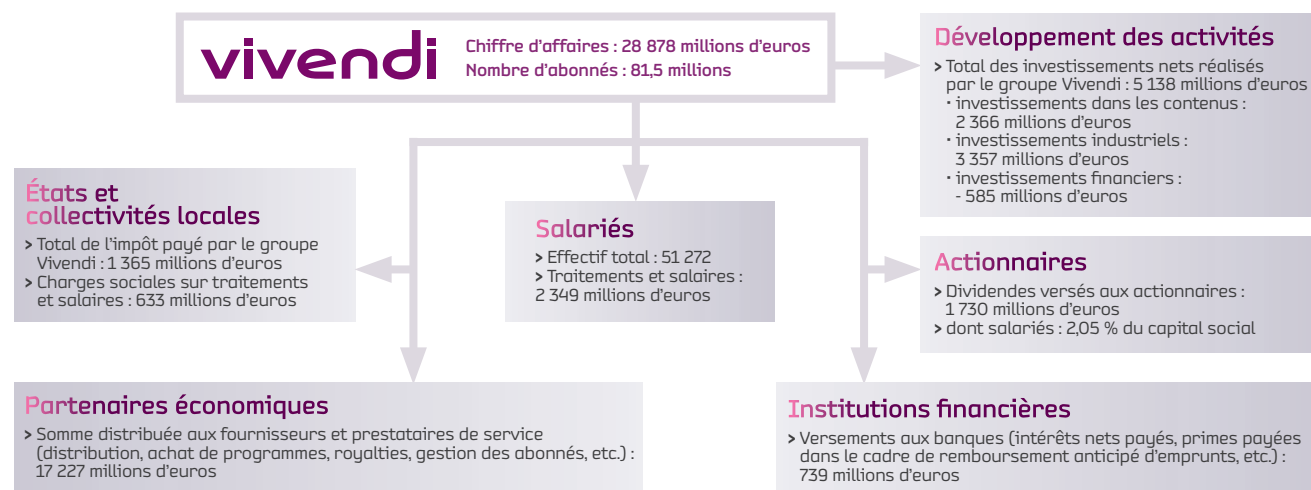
vivendi

Chiffre d'affaires : 28 878 millions d'euros
Nombre d'abonnés : 81,5 millions

Développement des activités

> Total des investissements nets réalisés par le groupe Vivendi : 5 138 millions d'euros
· investissements dans les contenus : 2 366 millions d'euros
· investissements industriels : 3 357 millions d'euros
· investissements financiers : - 585 millions d'euros

États et collectivités locales

> Total de l'impôt payé par le groupe Vivendi : 1 365 millions d'euros
> Charges sociales sur traitements et salaires : 633 millions d'euros

Salariés

> Effectif total : 51 272
> Traitements et salaires : 2 349 millions d'euros

Actionnaires

> Dividendes versés aux actionnaires : 1 730 millions d'euros
> dont salariés : 2,05 % du capital social

Partenaires économiques

> Somme distribuée aux fournisseurs et prestataires de service (distribution, achat de programmes, royalties, gestion des abonnés, etc.) : 17 227 millions d'euros

Institutions financières

> Versements aux banques (intérêts nets payés, primes payées dans le cadre de remboursement anticipé d'emprunts, etc.) : 739 millions d'euros